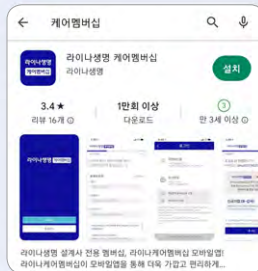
← 케어멤버십

라이나생명 케어멤버십
라이나생명

설치

3.4★
리뷰 16개

1만회 이상
다운로드

3
만 3세 이상

라이나생명 케어멤버십

라이나생명 설계사 전용 멤버십, 라이나케어멤버십 모바일앱!
라이나케어멤버십이 모바일앱을 통해 더욱 가깝고 편리하게...